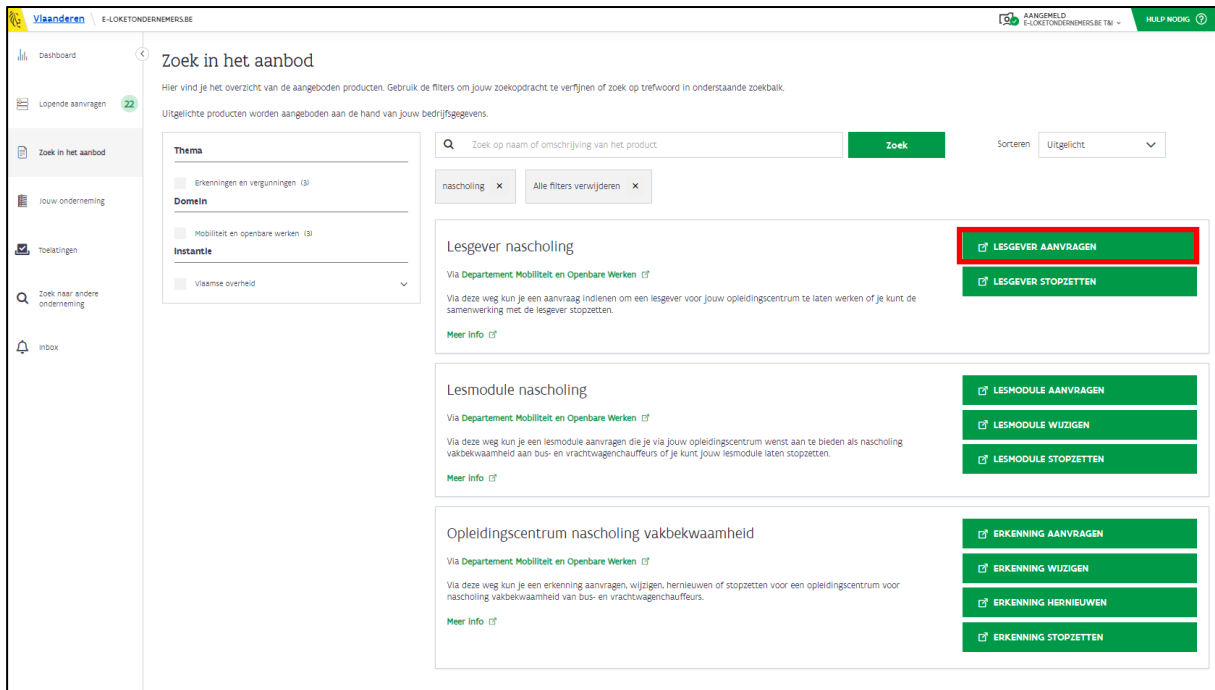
Vlaanderen E-LOKETONDERNEMERS.BE

AANGEMELD E-LOKETONDERNEMERS.BE T&I

HULP NODIG

Dashboard

Lopende aanvragen 22

Zoek in het aanbod

Jouw onderneming

Toelatingen

Zoek naar andere onderneming

Inbox

Zoek in het aanbod

Hier vind je het overzicht van de aangeboden producten. Gebruik de filters om jouw zoekopdracht te verfijnen of zoek op trefwoord in onderstaande zoekbalk.

Uitgelichte producten worden aangeboden aan de hand van jouw bedrijfsgegevens.

Thema

Erkenningen en vergunningen (3)

Domein

Mobiliteit en openbare werken (3)

Instantie

Vlaamse overheid

Zoek op naam of omschrijving van het product

Zoek

Sorteren Uitgelicht

nascholing ×

Alle filters verwijderen ×

Lesgever nascholing

Via Departement Mobiliteit en Openbare Werken

Via deze weg kun je een aanvraag indienen om een lesgever voor jouw opleidingscentrum te laten werken of je kunt de samenwerking met de lesgever stopzetten.

Meer info

LESGEVER AANVRAGEN

LESGEVER STOPZETTEN

Lesmodule nascholing

Via Departement Mobiliteit en Openbare Werken

Via deze weg kun je een lesmodule aanvragen die je via jouw opleidingscentrum wenst aan te bieden als nascholing vakbekwaamheid aan bus- en vrachtwagenchauffeurs of je kunt jouw lesmodule laten stopzetten.

Meer info

LESMODULE AANVRAGEN

LESMODULE WIJZIGEN

LESMODULE STOPZETTEN

Opleidingscentrum nascholing vakbekwaamheid

Via Departement Mobiliteit en Openbare Werken

Via deze weg kun je een erkenning aanvragen, wijzigen, hernieuwen of stopzetten voor een opleidingscentrum voor nascholing vakbekwaamheid van bus- en vrachtwagenchauffeurs.

Meer info

ERKENNING AANVRAGEN

ERKENNING WIJZIGEN

ERKENNING HERNIEUWEN

ERKENNING STOPZETTEN